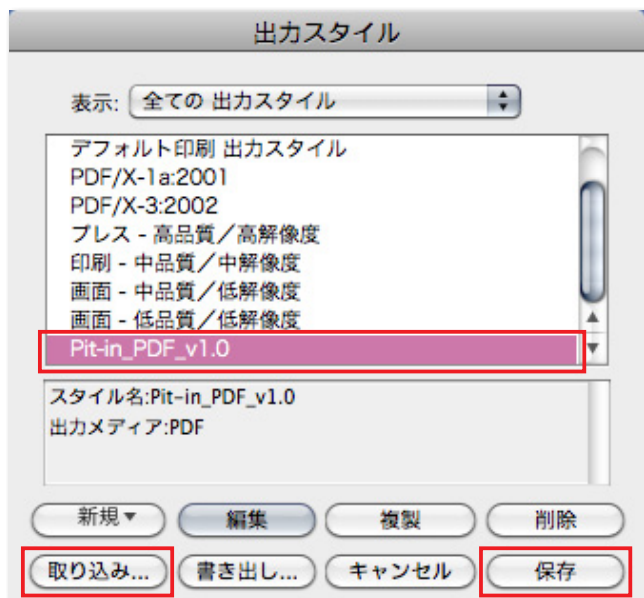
出力スタイル

表示: 全ての 出力スタイル

デフォルト印刷 出力スタイル
PDF/X-1a:2001
PDF/X-3:2002
プレス - 高品質／高解像度
印刷 - 中品質／中解像度
画面 - 中品質／低解像度
画面 - 低品質／低解像度
Pit-in_PDF_v1.0

スタイル名:Pit-in_PDF_v1.0
出力メディア:PDF

新規▼
編集
複製
削除
取り込み...
書き出し...
キャンセル
保存